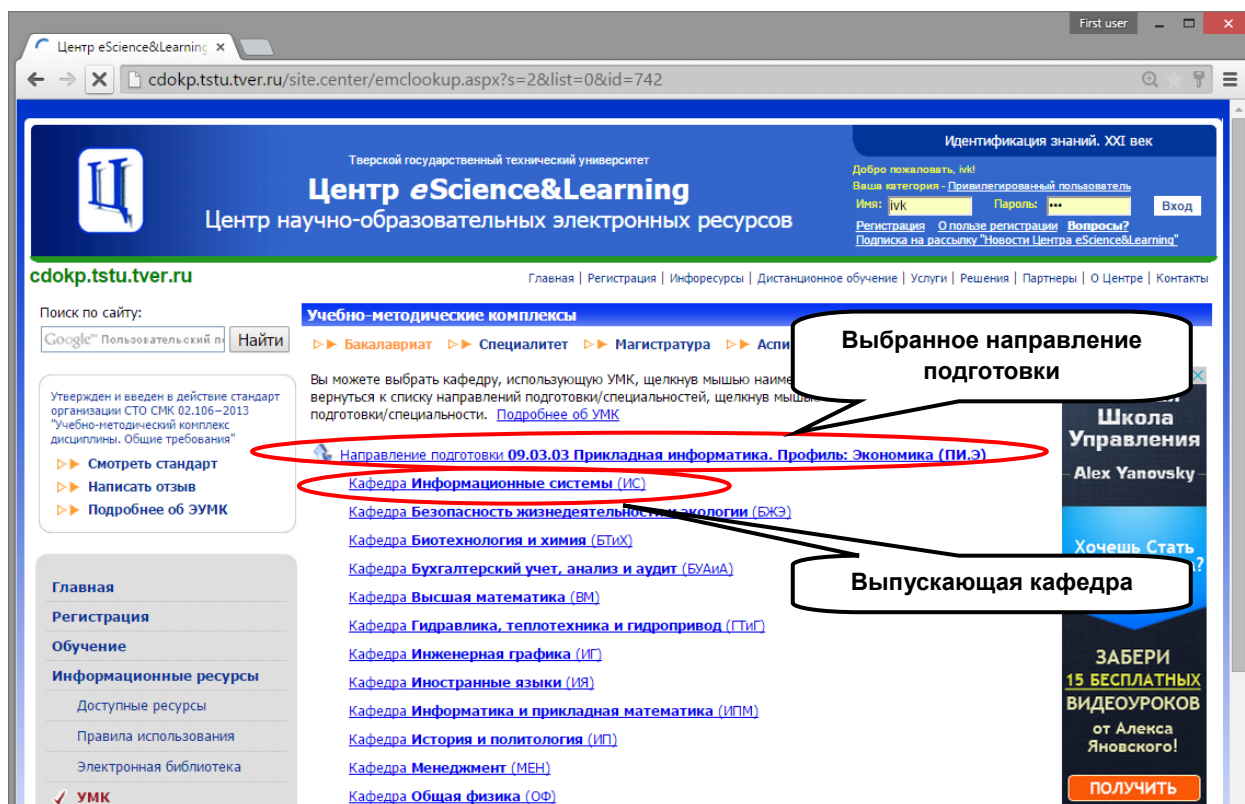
First user

Центр eScience&Learning

cdokp.tstu.tver.ru/site.center/emclookup.aspx?s=2&list=0&id=742

Тверской государственный технический университет
Центр eScience&Learning
Центр научно-образовательных электронных ресурсов

Идентификация знаний. XXI век
Добро пожаловать, ivk!
Ваша категория - Привилегированный пользователь
Имя: ivk Пароль: ••• Вход
Регистрация О пользе регистрации Вопросы?
Подписка на рассылку "Новости Центра eScience&Learning"

cdokp.tstu.tver.ru

Главная | Регистрация | Инфоресурсы | Дистанционное обучение | Услуги | Решения | Партнеры | О Центре | Контакты

Поиск по сайту:
Google™ Пользовательский по Найти

Утвержден и введен в действие стандарт организации СТО СМК 02.106−2013 "Учебно-методический комплекс дисциплины. Общие требования"
Смотреть стандарт
Написать отзыв
Подробнее об ЭУМК

Главная
Регистрация
Обучение
Информационные ресурсы
Доступные ресурсы
Правила использования
Электронная библиотека
УМК

Учебно-методические комплексы
Бакалавриат Специалитет Магистратура Аспи

Выбранное направление подготовки

Вы можете выбрать кафедру, использующую УМК, щелкнув мышью наиме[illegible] вернуться к списку направлений подготовки/специальностей, щелкнув мышь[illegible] подготовки/специальности. Подробнее об УМК

Направление подготовки 09.03.03 Прикладная информатика. Профиль: Экономика (ПИ.Э)
Кафедра Информационные системы (ИС)
Кафедра Безопасность жизнедеятельности и экологии (БЖЭ)
Кафедра Биотехнология и химия (БТиХ)
Кафедра Бухгалтерский учет, анализ и аудит (БУАиА)
Кафедра Высшая математика (ВМ)
Кафедра Гидравлика, теплотехника и гидропривод (ГТиГ)
Кафедра Инженерная графика (ИГ)
Кафедра Иностранные языки (ИЯ)
Кафедра Информатика и прикладная математика (ИПМ)
Кафедра История и политология (ИП)
Кафедра Менеджмент (МЕН)
Кафедра Общая физика (ОФ)

Выпускающая кафедра

Школа Управления
Alex Yanovsky
Хочешь Стать
ЗАБЕРИ 15 БЕСПЛАТНЫХ ВИДЕОУРОКОВ от Алекса Яновского!
ПОЛУЧИТЬ